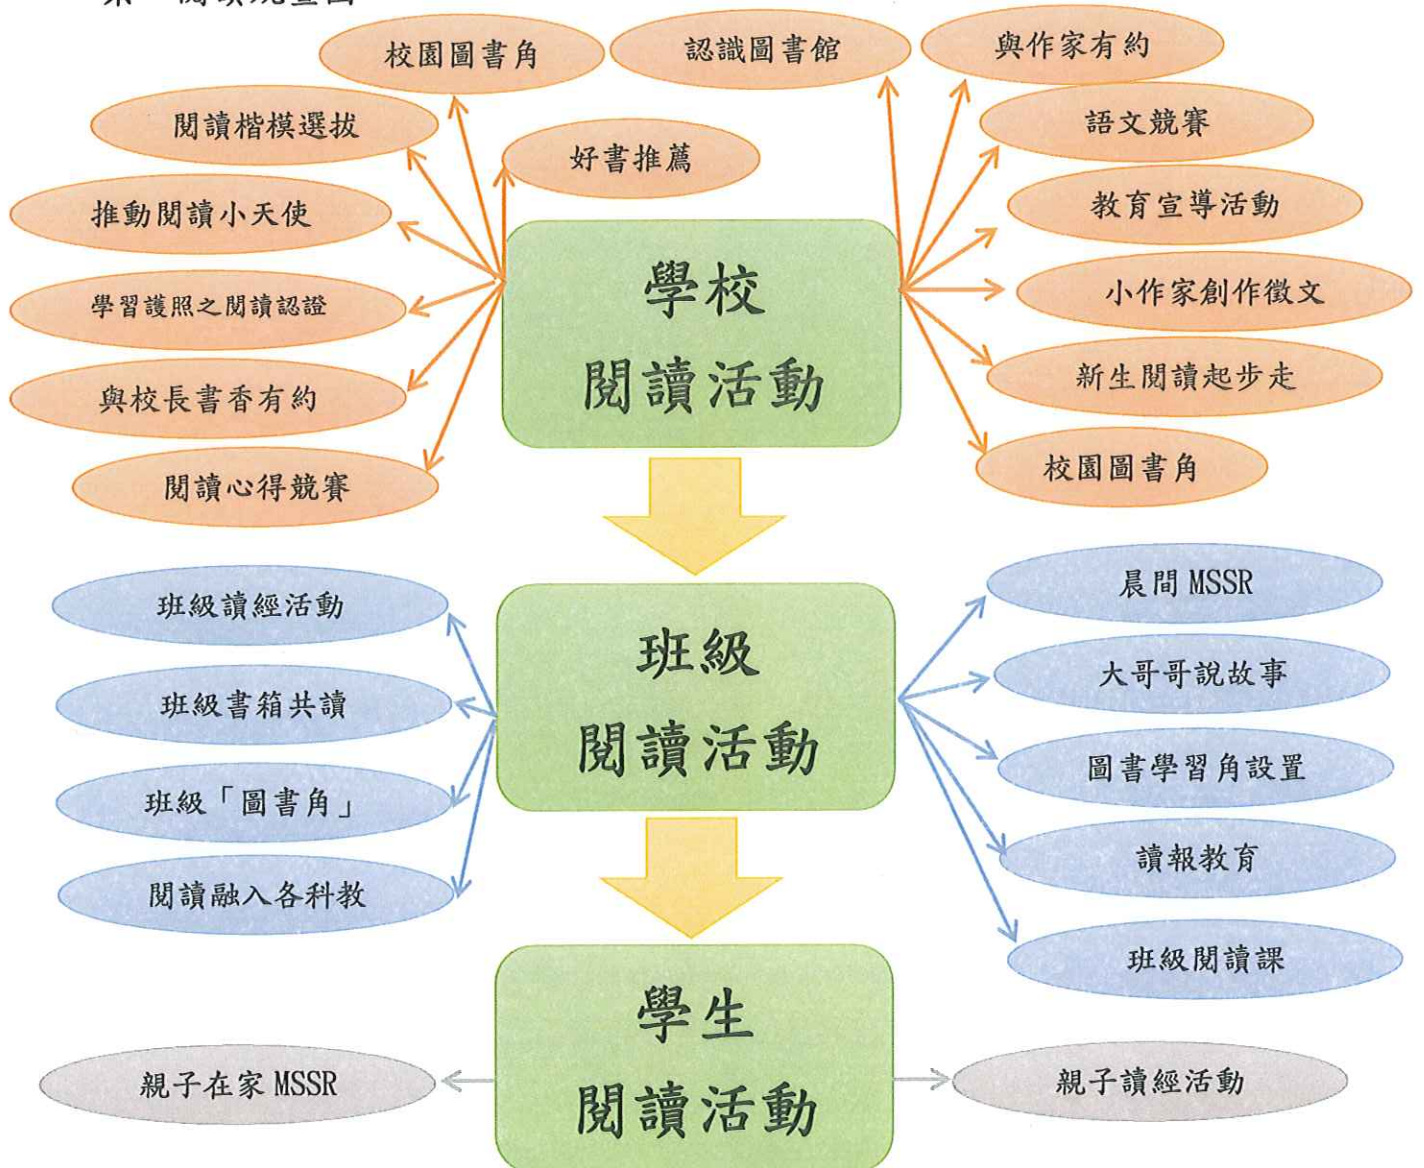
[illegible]

校園圖書角

認識圖書館

與作家有約

閱讀楷模選拔

好書推薦

語文競賽

推動閱讀小天使

教育宣導活動

學校
閱讀活動

學習護照之閱讀認證

小作家創作徵文

與校長書香有約

新生閱讀起步走

閱讀心得競賽

校園圖書角

班級讀經活動

晨間 MSSR

班級
閱讀活動

大哥哥說故事

班級書箱共讀

圖書學習角設置

班級「圖書角」

讀報教育

閱讀融入各科教

班級閱讀課

學生
閱讀活動

親子在家 MSSR

親子讀經活動